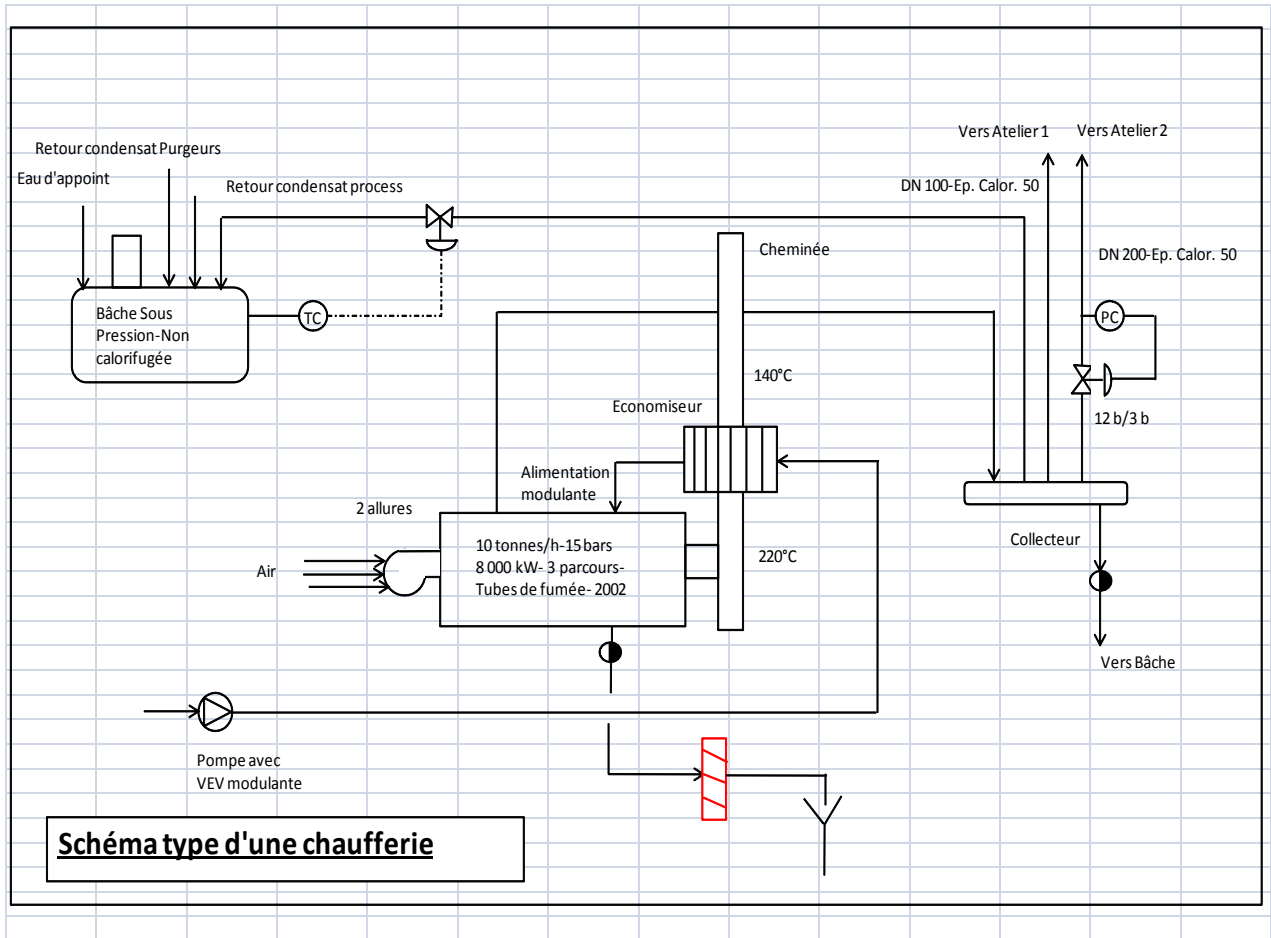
Retour condensat Purgeurs
Eau d'appoint
Retour condensat process
Vers Atelier 1
Vers Atelier 2
DN 100-Ep. Calor. 50
Cheminée
DN 200-Ep. Calor. 50
Bâche Sous Pression-Non calorifugée
TC
PC
140°C
Economiseur
12 b/3 b
Alimentation modulante
2 allures
10 tonnes/h-15 bars
8 000 kW- 3 parcours-
Tubes de fumée- 2002
220°C
Collecteur
Air
Vers Bâche
Pompe avec VEV modulante
Schéma type d'une chaufferie